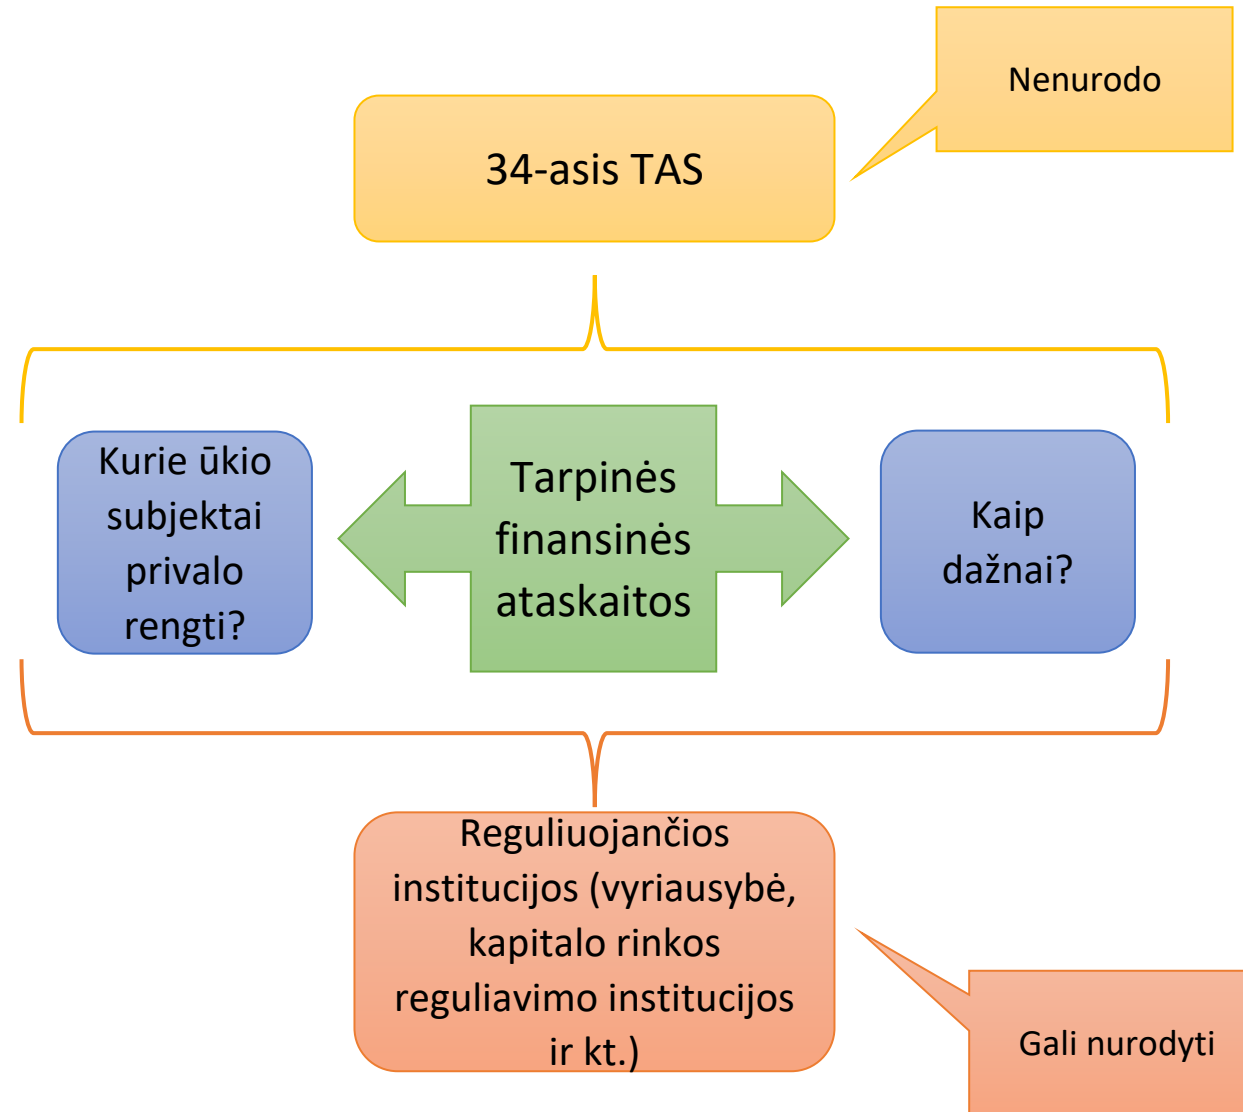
34-asis TAS

Nenurodo

Kurie ūkio subjektai privalo rengti?

Tarpinės finansinės ataskaitos

Kaip dažnai?

Reguliuojančios institucijos (vyriausybė, kapitalo rinkos reguliavimo institucijos ir kt.)

Gali nurodyti